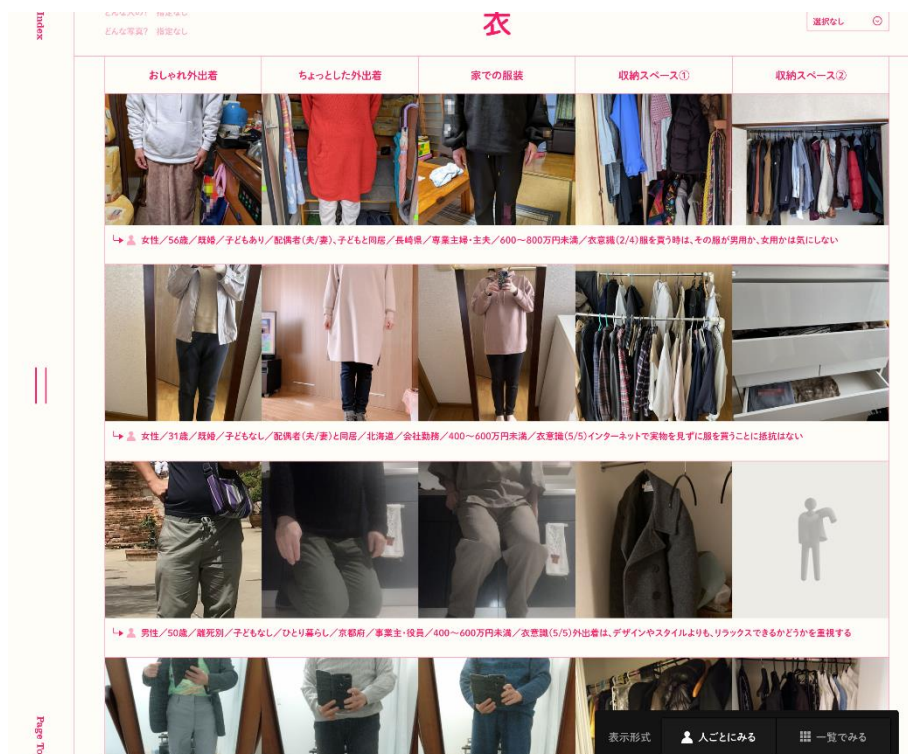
Index

どんな人が? 指定なし
どんな写真? 指定なし

衣

選択なし

| おしゃれ外出着 | ちょっとした外出着 | 家での服装 | 収納スペース① | 収納スペース② |
|---|---|---|---|---|

女性／56歳／既婚／子どもあり／配偶者(夫/妻)、子どもと同居／長崎県／専業主婦・主夫／600～800万円未満／衣意識(2/4)服を買う時は、その服が男用か、女用かは気にしない

女性／31歳／既婚／子どもなし／配偶者(夫/妻)と同居／北海道／会社勤務／400～600万円未満／衣意識(5/5)インターネットで実物を見ずに服を買うことに抵抗はない

男性／50歳／離死別／子どもなし／ひとり暮らし／京都府／事業主・役員／400～600万円未満／衣意識(5/5)外出着は、デザインやスタイルよりも、リラックスできるかどうかを重視する

Page To

表示形式　人ごとにみる　一覧でみる